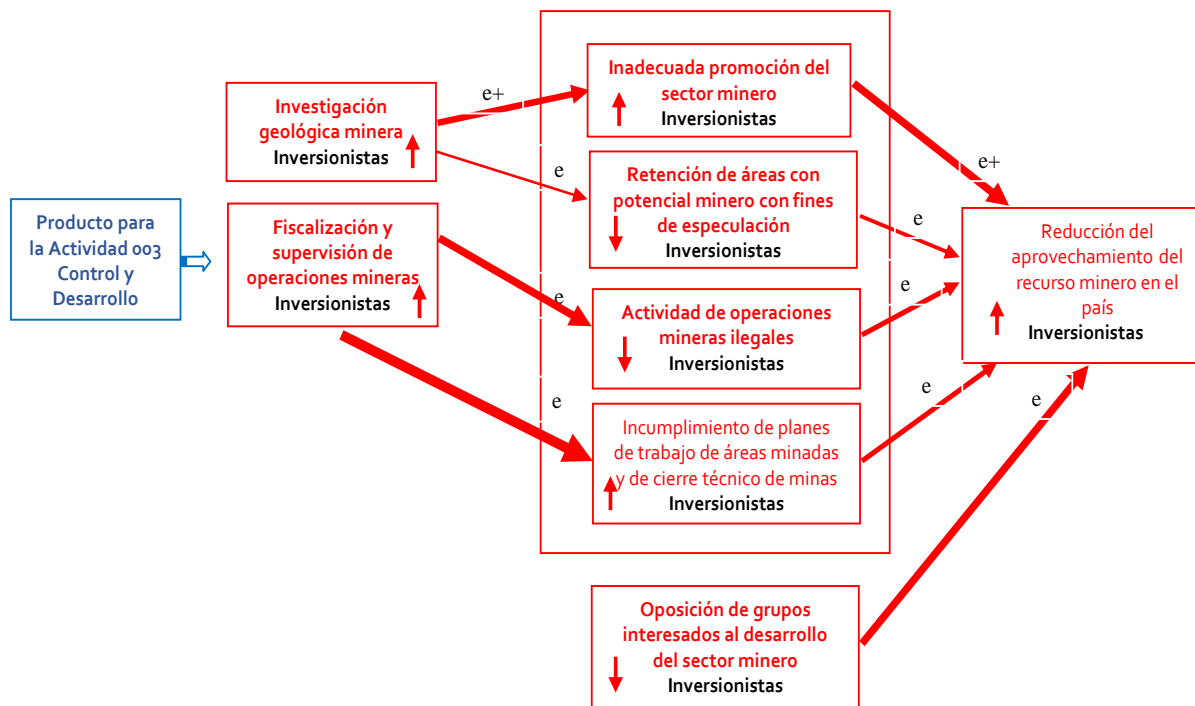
Producto para la Actividad 003 Control y Desarrollo

Investigación geológica minera
Inversionistas

Fiscalización y supervisión de operaciones mineras
Inversionistas

e+

e

e

e

Inadecuada promoción del sector minero
Inversionistas

Retención de áreas con potencial minero con fines de especulación
Inversionistas

Actividad de operaciones mineras ilegales
Inversionistas

Incumplimiento de planes de trabajo de áreas minadas y de cierre técnico de minas
Inversionistas

e+

e

e

e

e

Reducción del aprovechamiento del recurso minero en el país
Inversionistas

Oposición de grupos interesados al desarrollo del sector minero
Inversionistas